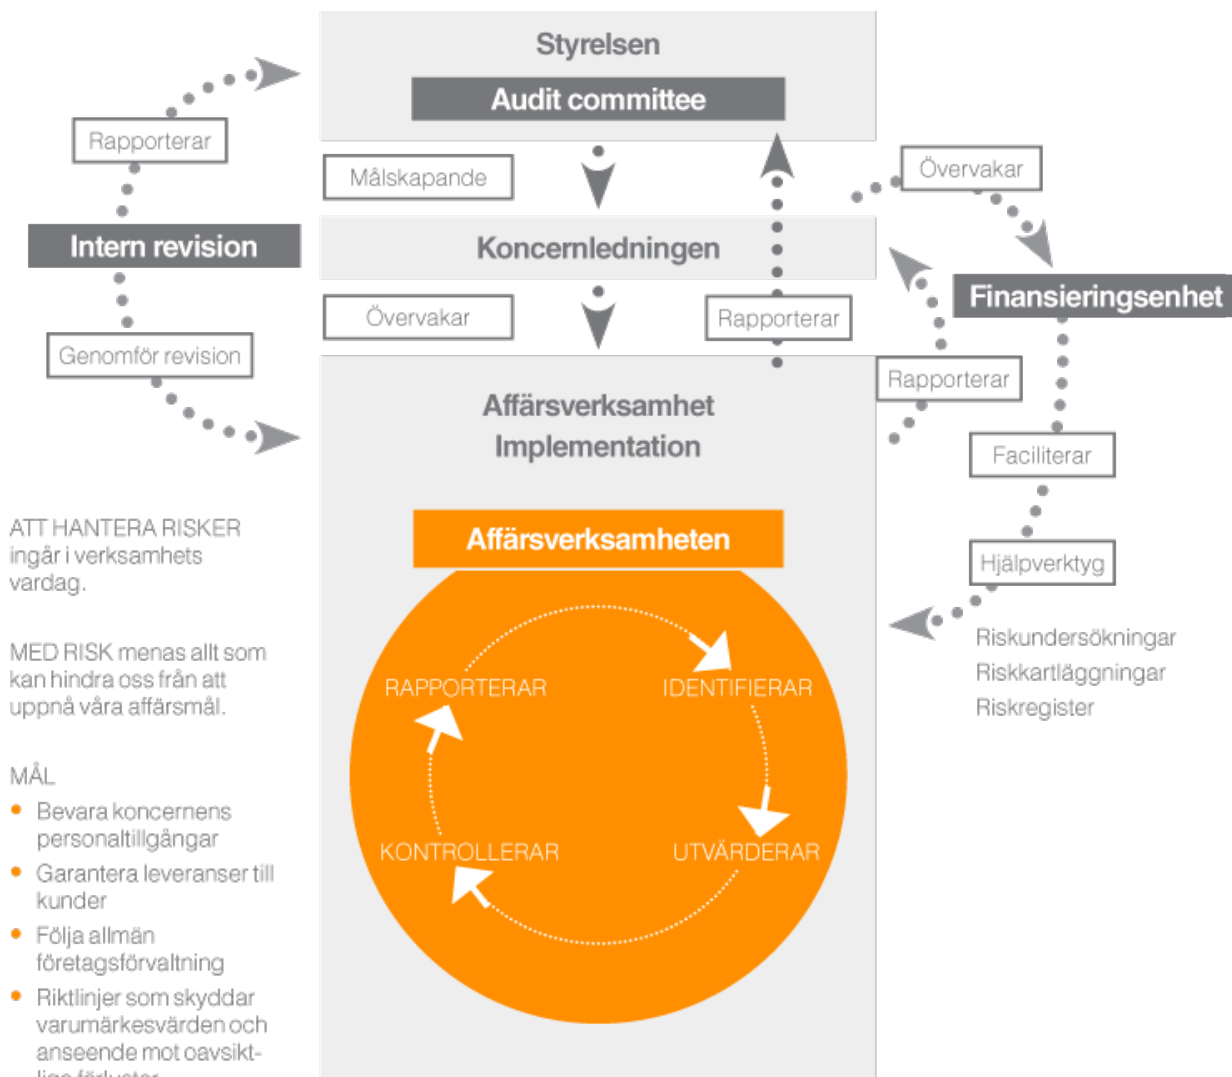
Styrelsen

Audit committee

Rapporterar

Målskapande

Intern revision

Koncernledningen

Övervakar

Övervakar

Rapporterar

Finansieringsenhet

Genomför revision

Rapporterar

Affärsverksamhet Implementation

Faciliterar

ATT HANTERA RISKER ingår i verksamhets vardag.

Affärsverksamheten

Hjälpverktyg

Riskundersökningar
Riskkartläggningar
Riskregister

MED RISK menas allt som kan hindra oss från att uppnå våra affärsmål.

RAPPORTERAR

IDENTIFIERAR

MÅL

- Bevara koncernens personaltillgångar
- Garantera leveranser till kunder
- Följa allmän företagsförvaltning
- Riktlinjer som skyddar varumärkesvärden och anseende mot oavsiktliga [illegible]

KONTROLLERAR

UTVÄRDERAR